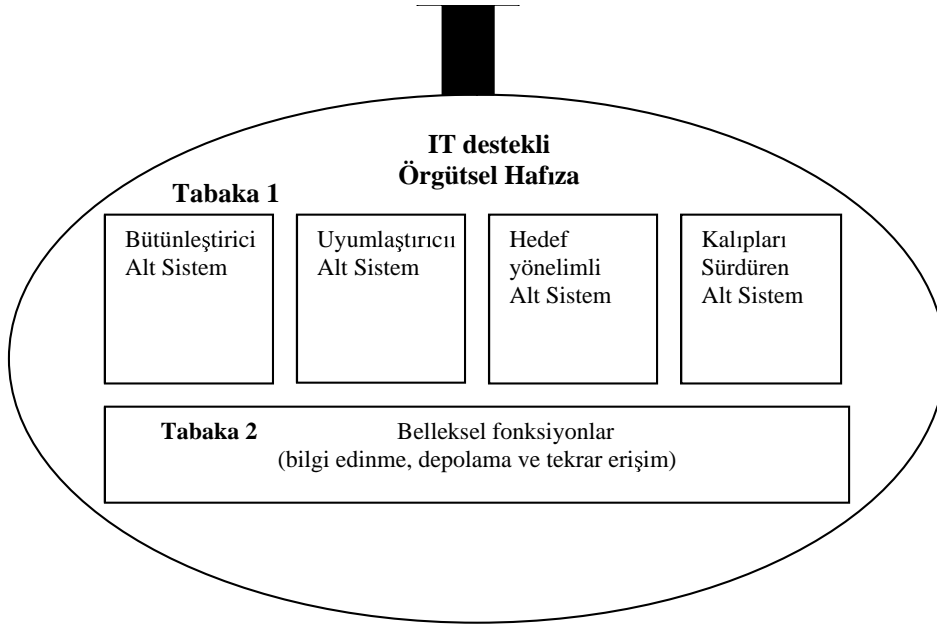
IT destekli
Örgütsel Hafıza

Tabaka 1

Bütünleştirici Alt Sistem

Uyumlaştırıcı Alt Sistem

Hedef yönelimli Alt Sistem

Kalıpları Sürdüren Alt Sistem

Tabaka 2

Belleksel fonksiyonlar (bilgi edinme, depolama ve tekrar erişim)